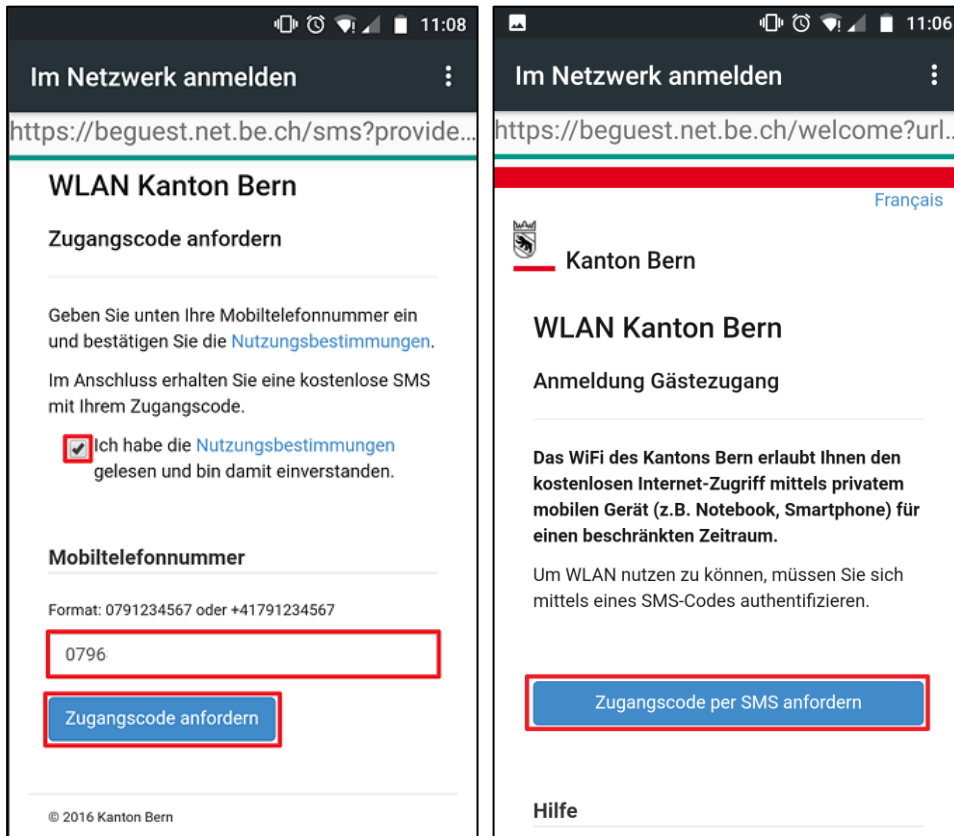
11:08

Im Netzwerk anmelden

https://beguest.net.be.ch/sms?provide...

WLAN Kanton Bern

Zugangscode anfordern

Geben Sie unten Ihre Mobiltelefonnummer ein und bestätigen Sie die Nutzungsbestimmungen.

Im Anschluss erhalten Sie eine kostenlose SMS mit Ihrem Zugangscode.

Ich habe die Nutzungsbestimmungen gelesen und bin damit einverstanden.

Mobiltelefonnummer

Format: 0791234567 oder +41791234567

0796

Zugangscode anfordern

© 2016 Kanton Bern

11:06

Im Netzwerk anmelden

https://beguest.net.be.ch/welcome?url...

Français

Kanton Bern

WLAN Kanton Bern

Anmeldung Gästezugang

Das WiFi des Kantons Bern erlaubt Ihnen den kostenlosen Internet-Zugriff mittels privatem mobilen Gerät (z.B. Notebook, Smartphone) für einen beschränkten Zeitraum.

Um WLAN nutzen zu können, müssen Sie sich mittels eines SMS-Codes authentifizieren.

Zugangscode per SMS anfordern

Hilfe